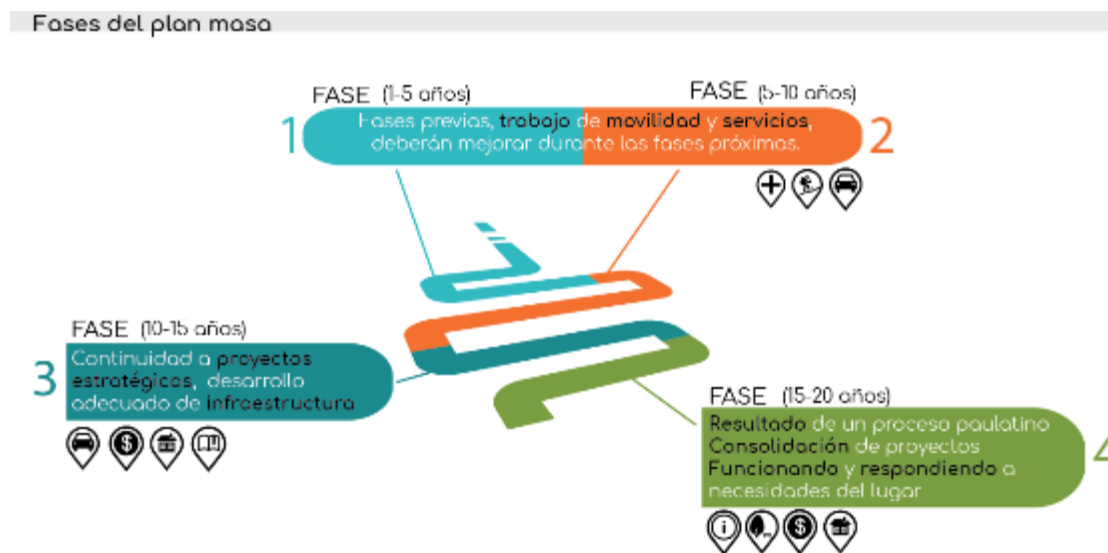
Fases del plan masa

FASE (1-5 años)

1

Fases previas, trabajo de movilidad y servicios, deberán mejorar durante las fases próximas.

FASE (5-10 años)

2

FASE (10-15 años)

3

Continuidad a proyectos estratégicos, desarrollo adecuado de infraestructura

FASE (15-20 años)

Resultado de un proceso paulatino
Consolidación de proyectos
Funcionando y respondiendo a necesidades del lugar

4